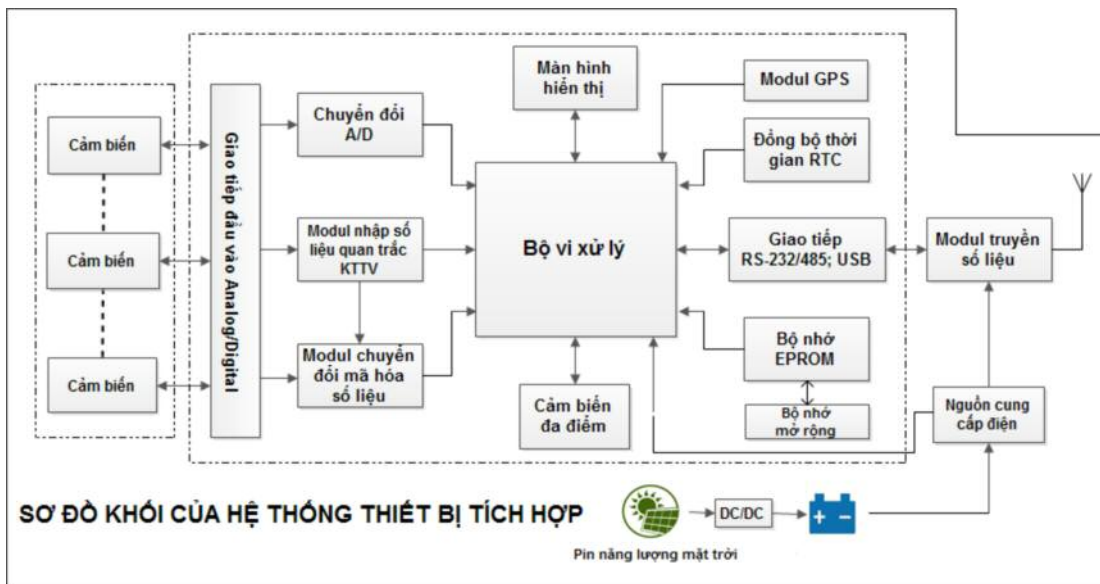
Cảm biến

Cảm biến

Cảm biến

Giao tiếp đầu vào Analog/Digital

Chuyển đổi A/D

Modul nhập số liệu quan trắc KTTV

Modul chuyển đổi mã hóa số liệu

Màn hình hiển thị

Bộ vi xử lý

Cảm biến đa điểm

Modul GPS

Đồng bộ thời gian RTC

Giao tiếp RS-232/485; USB

Bộ nhớ EPROM

Bộ nhớ mở rộng

Modul truyền số liệu

Nguồn cung cấp điện

SƠ ĐỒ KHỐI CỦA HỆ THỐNG THIẾT BỊ TÍCH HỢP

DC/DC

+ −

Pin năng lượng mặt trời